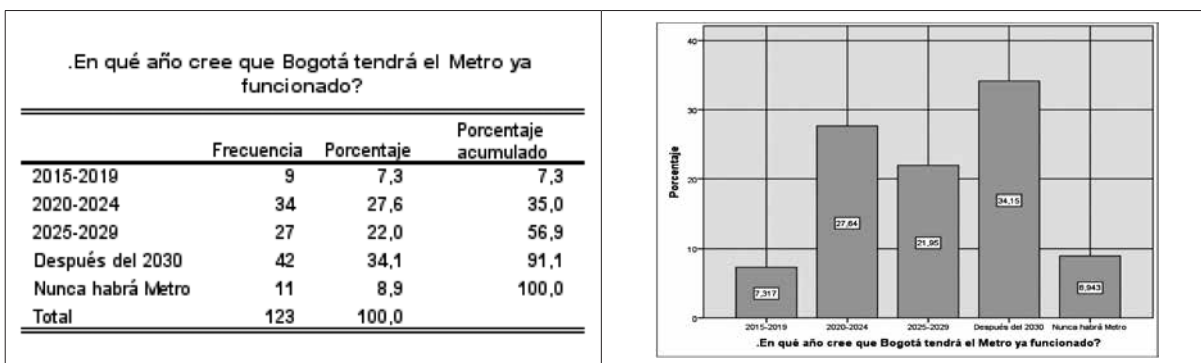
.En qué año cree que Bogotá tendrá el Metro ya funcionado?

| | Frecuencia | Porcentaje | Porcentaje acumulado |
|---|---|---|---|
| 2015-2019 | 9 | 7,3 | 7,3 |
| 2020-2024 | 34 | 27,6 | 35,0 |
| 2025-2029 | 27 | 22,0 | 56,9 |
| Después del 2030 | 42 | 34,1 | 91,1 |
| Nunca habrá Metro | 11 | 8,9 | 100,0 |
| Total | 123 | 100,0 | |

40
30
20
10
0
Porcentaje
7,317
27,64
21,95
34,15
8,943
2015-2019
2020-2024
2025-2029
Después del 2030
Nunca habrá Metro
.En qué año cree que Bogotá tendrá el Metro ya funcionado?